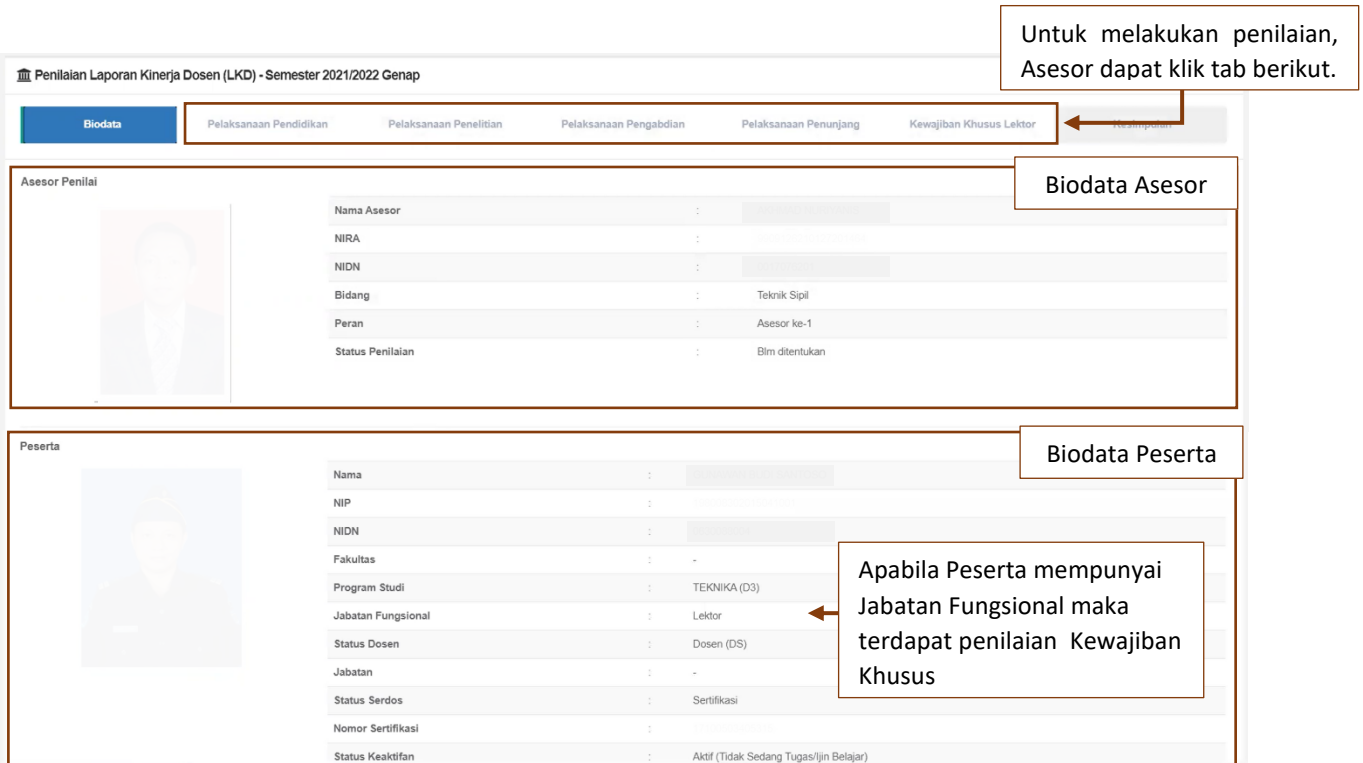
Untuk melakukan penilaian, Asesor dapat klik tab berikut.

Penilaian Laporan Kinerja Dosen (LKD) - Semester 2021/2022 Genap

Biodata | Pelaksanaan Pendidikan | Pelaksanaan Penelitian | Pelaksanaan Pengabdian | Pelaksanaan Penunjang | Kewajiban Khusus Lektor | Kesimpulan

Asesor Penilai

Biodata Asesor

| | | |
|---|---|---|
| Nama Asesor | : | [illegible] |
| NIRA | : | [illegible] |
| NIDN | : | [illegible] |
| Bidang | : | Teknik Sipil |
| Peran | : | Asesor ke-1 |
| Status Penilaian | : | Blm ditentukan |

Peserta

Biodata Peserta

| | | |
|---|---|---|
| Nama | : | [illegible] |
| NIP | : | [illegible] |
| NIDN | : | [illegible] |
| Fakultas | : | - |
| Program Studi | : | TEKNIKA (D3) |
| Jabatan Fungsional | : | Lektor |
| Status Dosen | : | Dosen (DS) |
| Jabatan | : | - |
| Status Serdos | : | Sertifikasi |
| Nomor Sertifikasi | : | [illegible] |
| Status Keaktifan | : | Aktif (Tidak Sedang Tugas/Ijin Belajar) |

Apabila Peserta mempunyai Jabatan Fungsional maka terdapat penilaian Kewajiban Khusus